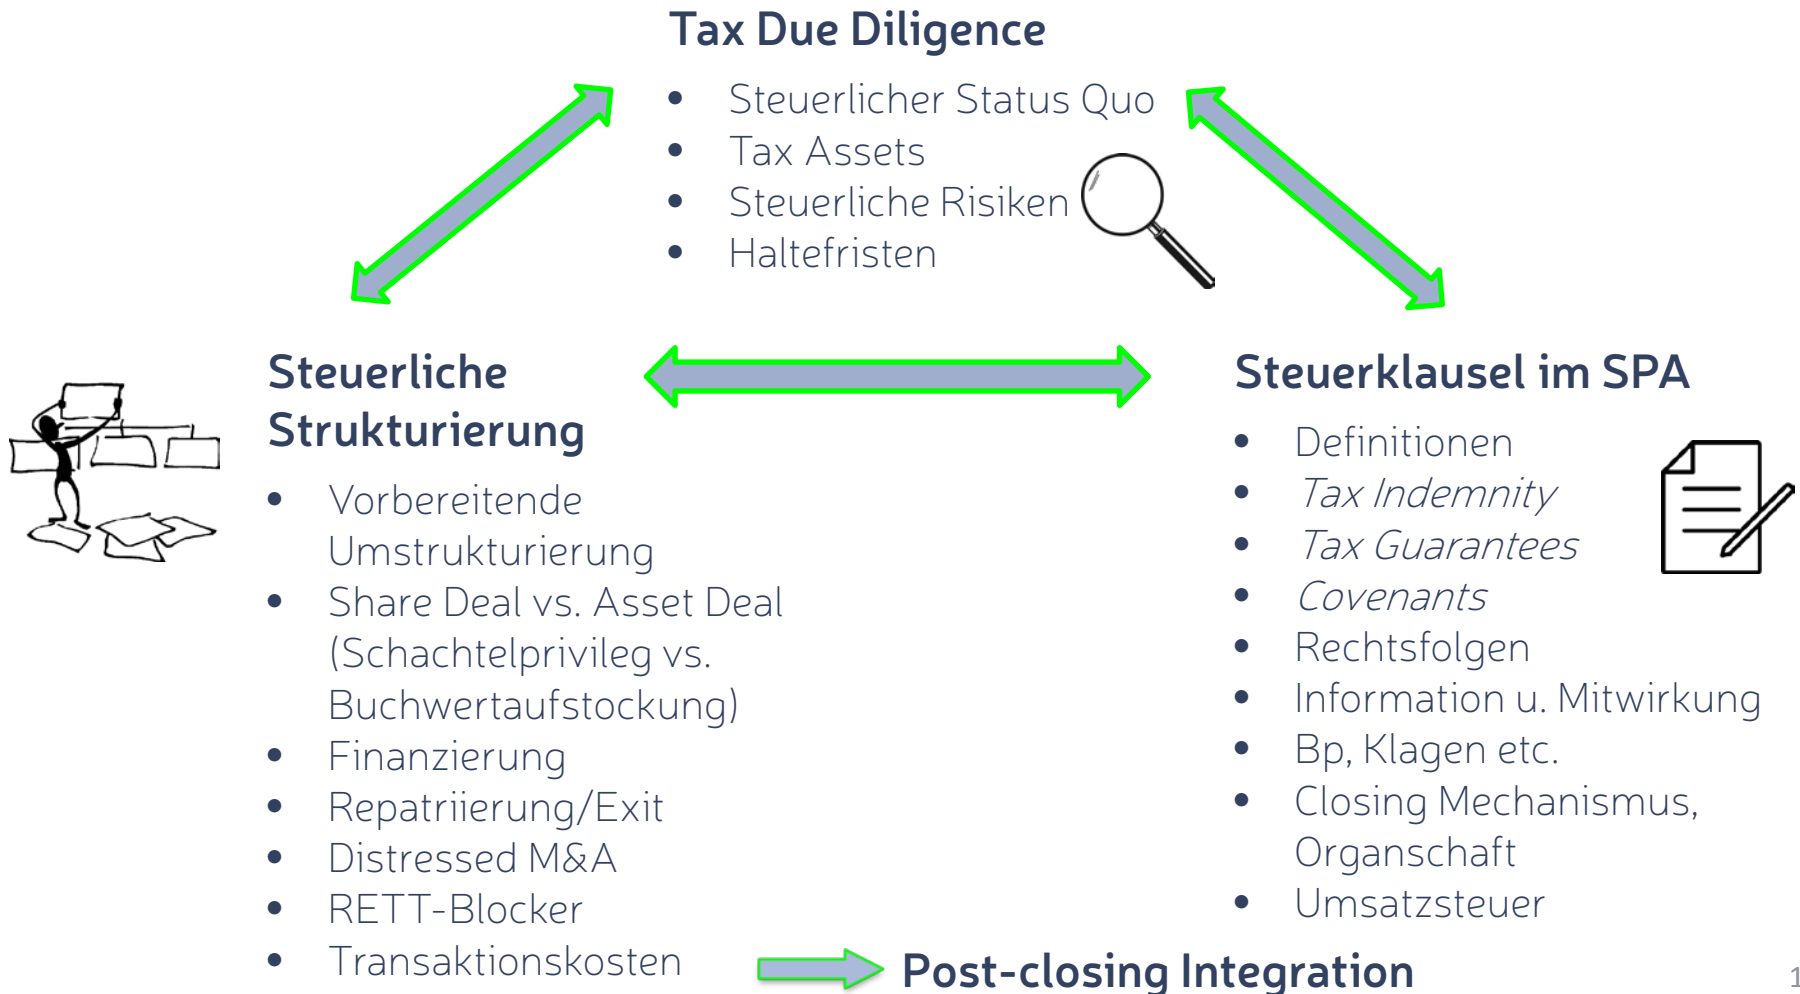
Tax Due Diligence

- Steuerlicher Status Quo
- Tax Assets
- Steuerliche Risiken
- Haltefristen

Steuerliche Strukturierung

- Vorbereitende Umstrukturierung
- Share Deal vs. Asset Deal (Schachtelprivileg vs. Buchwertaufstockung)
- Finanzierung
- Repatriierung/Exit
- Distressed M&A
- RETT-Blocker
- Transaktionskosten

Steuerklausel im SPA

- Definitionen
- *Tax Indemnity*
- *Tax Guarantees*
- *Covenants*
- Rechtsfolgen
- Information u. Mitwirkung
- Bp, Klagen etc.
- Closing Mechanismus, Organschaft
- Umsatzsteuer

Post-closing Integration

1